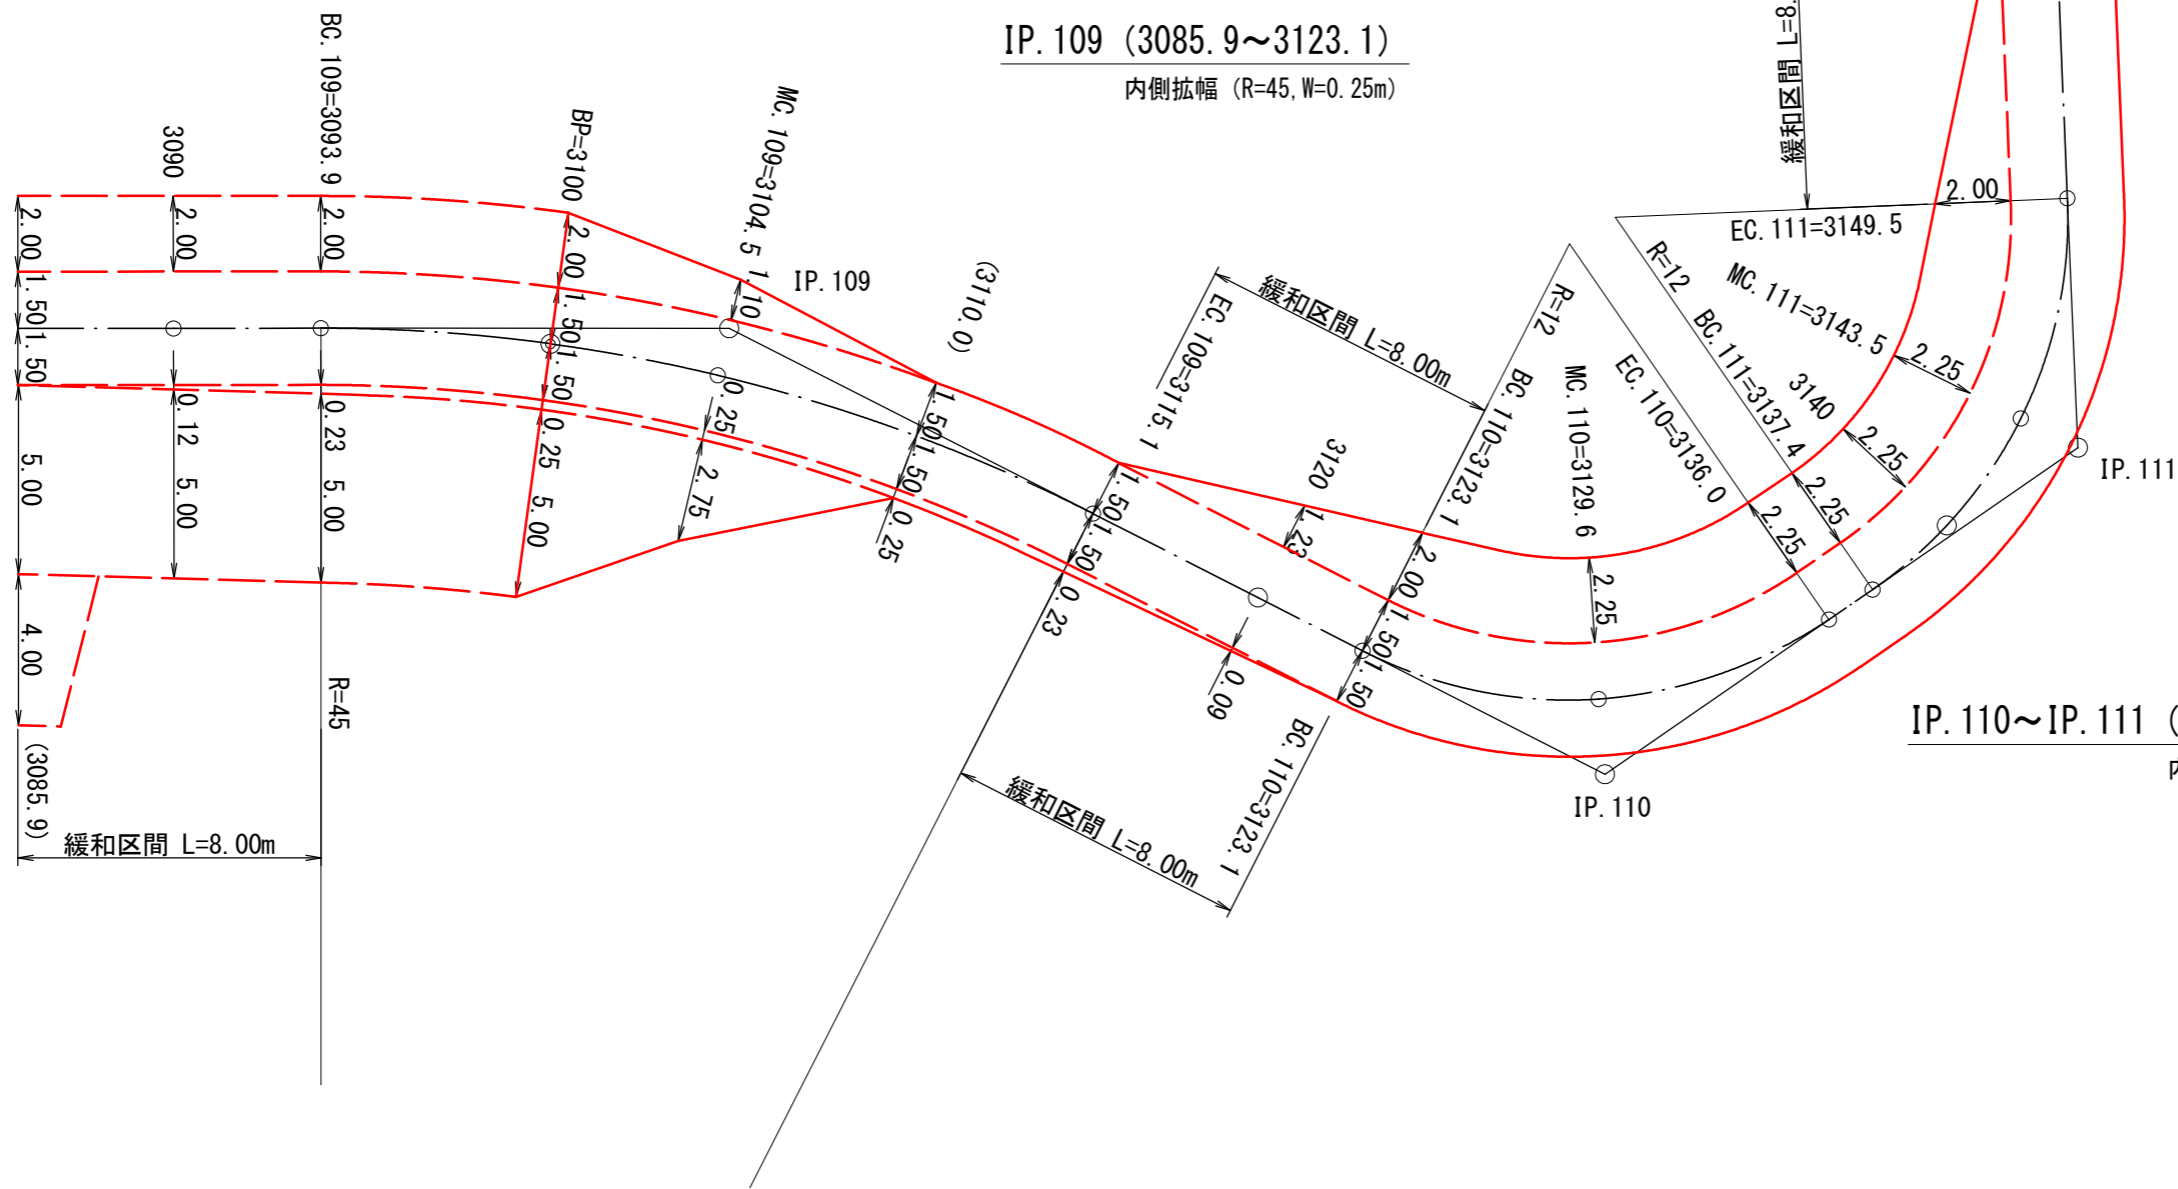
IP. 109 (3085. 9～3123. 1)
内側拡幅 (R=45, W=0. 25m)

緩和区間 L=8.
EC. 111=3149. 5
2. 00
R=12
MC. 111=3143. 5
BC. 111=3137. 4
3140
2. 25
2. 25
2. 25
2. 25
IP. 111

3090
BC. 109=3093. 9
BP=3100
MC. 109=3104. 5
IP. 109
(3110. 0)
EC. 109=3115. 1
緩和区間 L=8. 00m
R=12
BC. 110=3123. 1
MC. 110=3129. 6
EC. 110=3136. 0
3120

2. 00
2. 00
2. 00
2. 00
1. 50
1. 50
1. 50
1. 50
1. 10
0. 12
0. 23
0. 25
0. 25
2. 75
5. 00
5. 00
5. 00
5. 00
4. 00
1. 50
1. 50
0. 25
1. 50
1. 50
0. 23
1. 23
2. 00
1. 50
1. 50
2. 25
0. 09

R=45
(3085. 9)
緩和区間 L=8. 00m

緩和区間 L=8. 00m
BC. 110=3123. 1
IP. 110
IP. 110～IP. 111 (
内